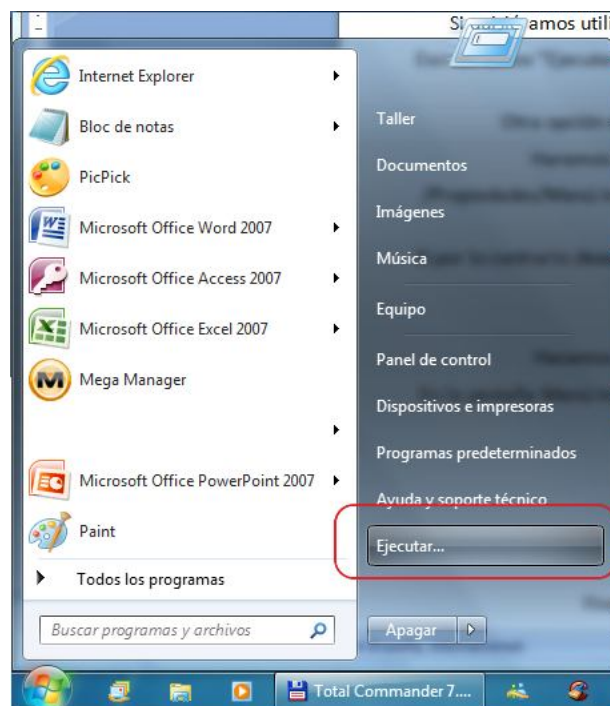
Si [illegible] amos utili

Internet Explorer
Bloc de notas
PicPick
Microsoft Office Word 2007
Microsoft Office Access 2007
Microsoft Office Excel 2007
Mega Manager
Microsoft Office PowerPoint 2007
Paint
Todos los programas
Buscar programas y archivos

Taller
Documentos
Imágenes
Música
Equipo
Panel de control
Dispositivos e impresoras
Programas predeterminados
Ayuda y soporte técnico
Ejecutar...
Apagar

Total Commander 7....